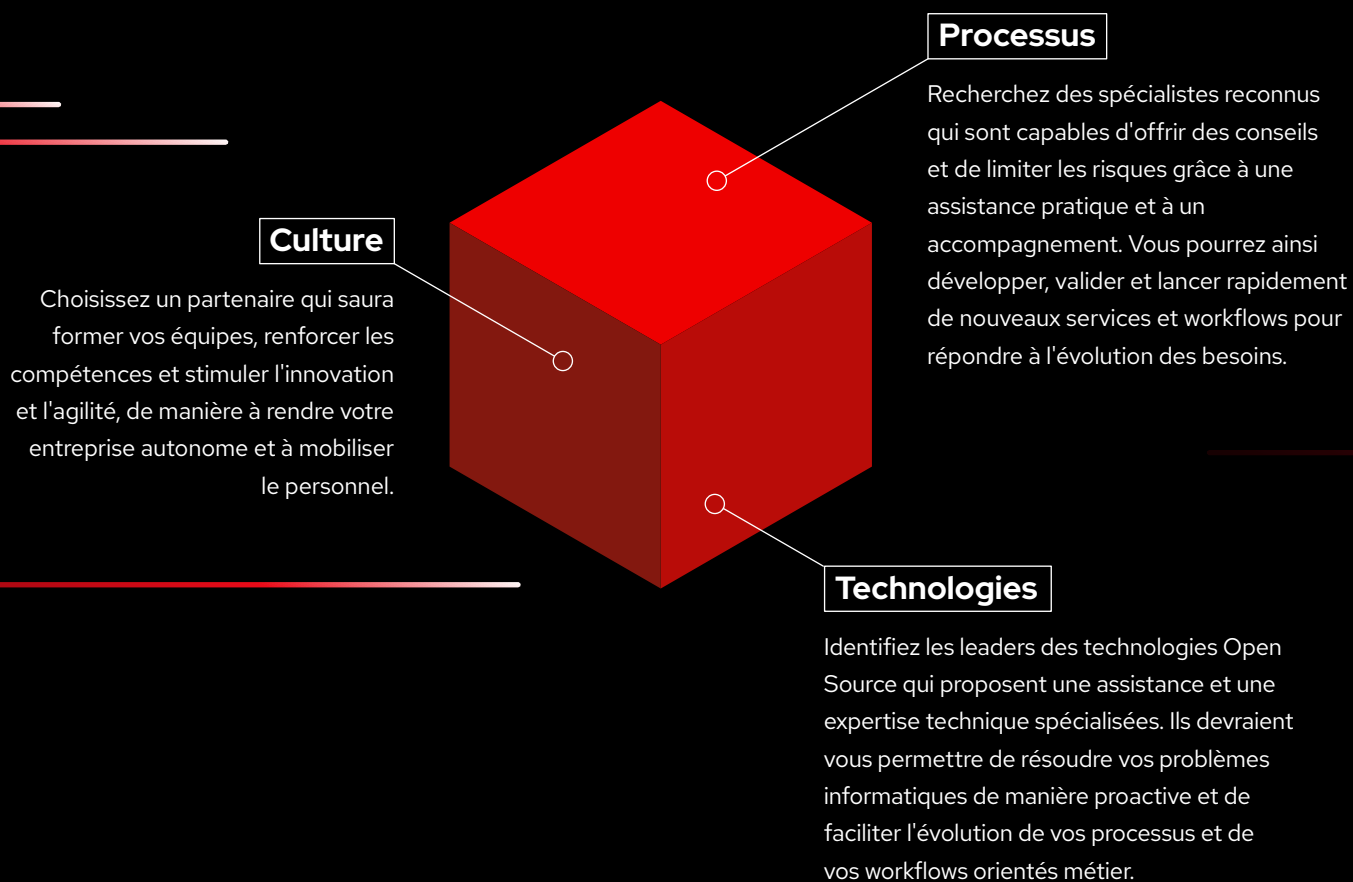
Processus

Recherchez des spécialistes reconnus qui sont capables d'offrir des conseils et de limiter les risques grâce à une assistance pratique et à un accompagnement. Vous pourrez ainsi développer, valider et lancer rapidement de nouveaux services et workflows pour répondre à l'évolution des besoins.

Culture

Choisissez un partenaire qui saura former vos équipes, renforcer les compétences et stimuler l'innovation et l'agilité, de manière à rendre votre entreprise autonome et à mobiliser le personnel.

Technologies

Identifiez les leaders des technologies Open Source qui proposent une assistance et une expertise technique spécialisées. Ils devraient vous permettre de résoudre vos problèmes informatiques de manière proactive et de faciliter l'évolution de vos processus et de vos workflows orientés métier.